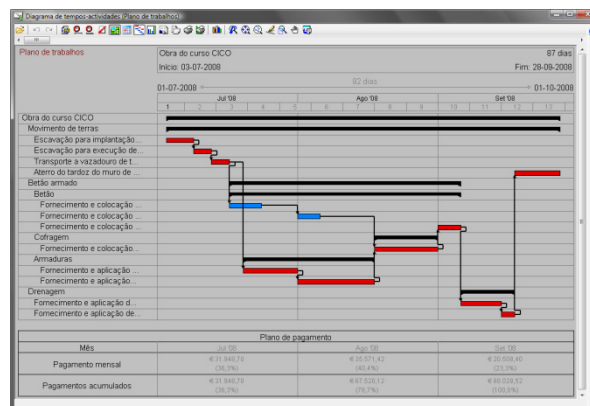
Diagrama de tempos-actividades (Plano de trabalhos)

Plano de trabalhos

Obra do curso CICO | 87 dias
Início: 03-07-2008 | Fim: 28-09-2008

82 dias
01-07-2008 | 01-10-2008

Jul '08 | Ago '08 | Set '08
1 2 3 4 5 6 7 8 9 10 11 12 13

Obra do curso CICO
Movimento de terras
Escavação para implantação ...
Escavação para execução de...
Transporte a vazadouro de t...
Aterro do tardoz do muro de ...
Betão armado
Betão
Fornecimento e colocação ...
Fornecimento e colocação ...
Fornecimento e colocação ...
Cofragem
Fornecimento e colocação...
Armaduras
Fornecimento e aplicação ...
Fornecimento e aplicação ...
Drenagem
Fornecimento e aplicação d...
Fornecimento e aplicação de...

Plano de pagamento

| Mês | Jul '08 | Ago '08 | Set '08 |
|---|---|---|---|
| Pagamento mensal | € 31.940,70 (36,3%) | € 35.671,42 (40,4%) | € 20.508,40 (23,3%) |
| Pagamentos acumulados | € 31.940,70 (36,3%) | € 67.620,12 (76,7%) | € 88.028,52 (100,0%) |